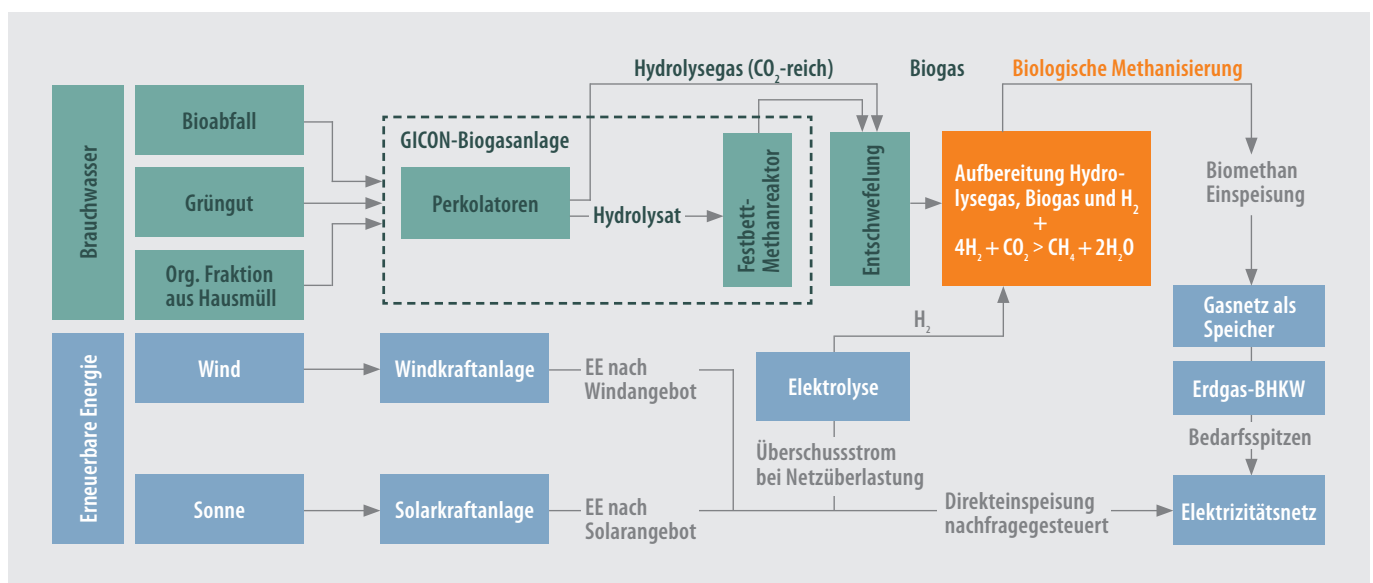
Brauchwasser

Bioabfall

Grüngut

Org. Fraktion aus Hausmüll

GICON-Biogasanlage

Perkolatoren

Hydrolysat

Festbett-Methanreaktor

Hydrolysegas ($CO_2$-reich)

Biogas

Entschwefelung

Biologische Methanisierung

Aufbereitung Hydrolysegas, Biogas und $H_2$ + $4H_2 + CO_2 > CH_4 + 2H_2O$

Biomethan Einspeisung

Erneuerbare Energie

Wind

Windkraftanlage

EE nach Windangebot

$H_2$

Elektrolyse

Überschussstrom bei Netzüberlastung

Gasnetz als Speicher

Erdgas-BHKW

Bedarfsspitzen

Sonne

Solarkraftanlage

EE nach Solarangebot

Direkteinspeisung nachfragegesteuert

Elektrizitätsnetz